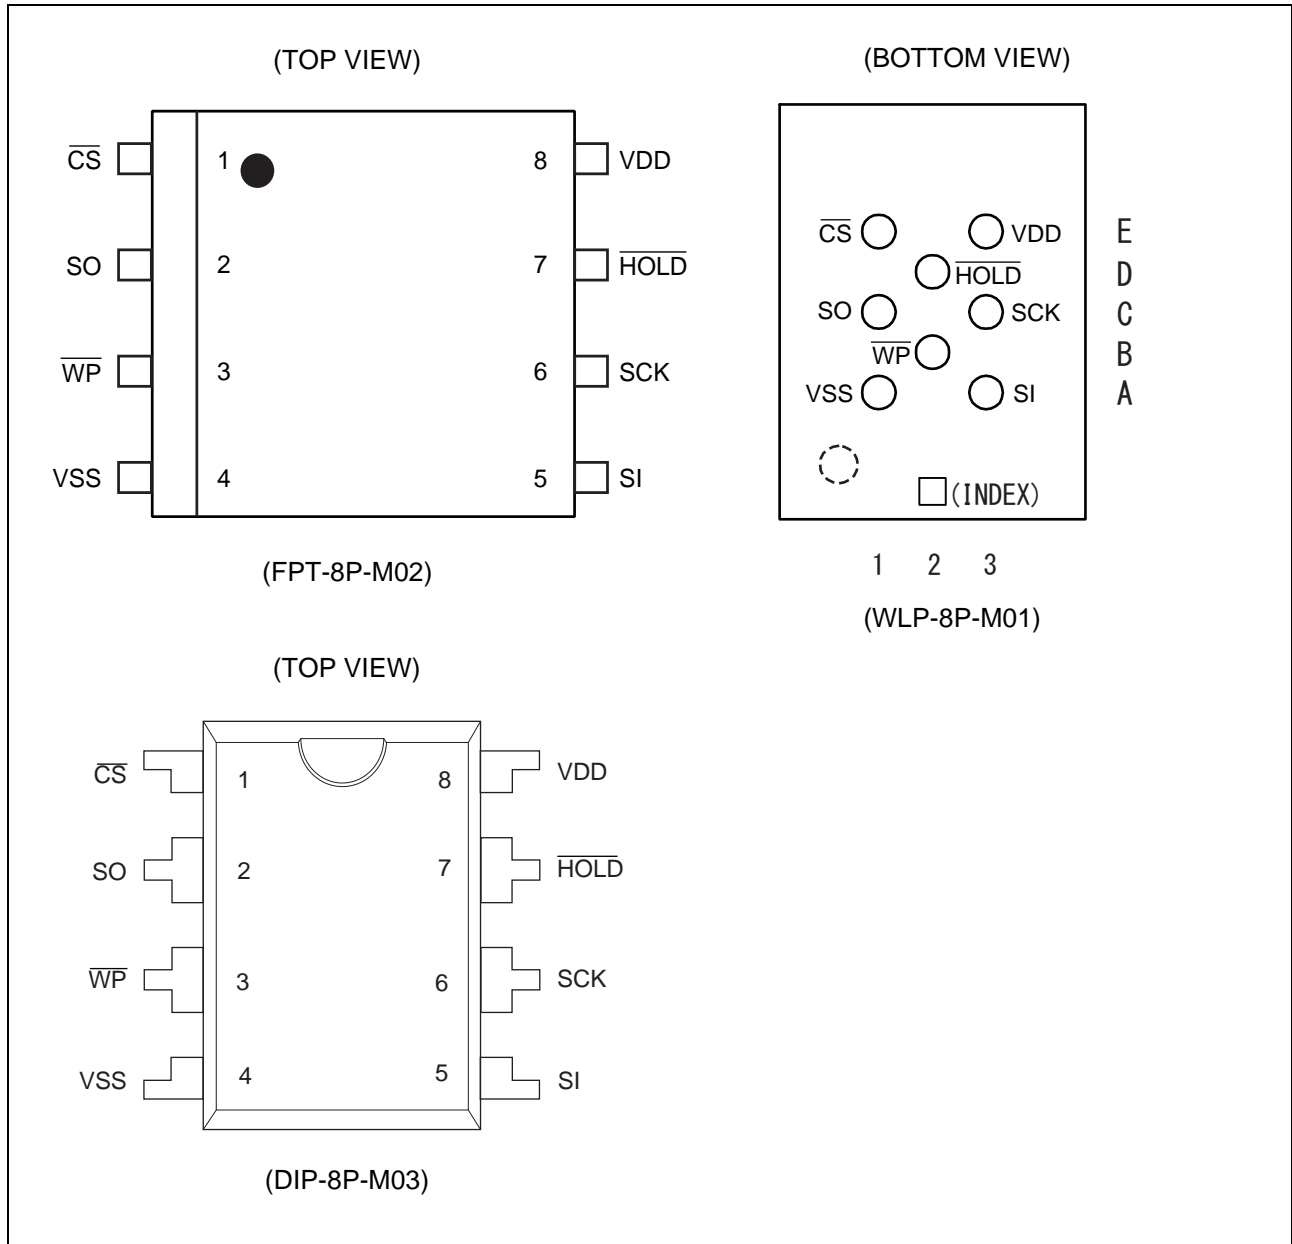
(TOP VIEW)

$\overline{CS}$ 1 8 VDD
SO 2 7 $\overline{HOLD}$
$\overline{WP}$ 3 6 SCK
VSS 4 5 SI

(FPT-8P-M02)

(BOTTOM VIEW)

$\overline{CS}$ VDD E
$\overline{HOLD}$ D
SO SCK C
$\overline{WP}$ B
VSS SI A

(INDEX)

1 2 3

(WLP-8P-M01)

(TOP VIEW)

$\overline{CS}$ 1 8 VDD
SO 2 7 $\overline{HOLD}$
$\overline{WP}$ 3 6 SCK
VSS 4 5 SI

(DIP-8P-M03)